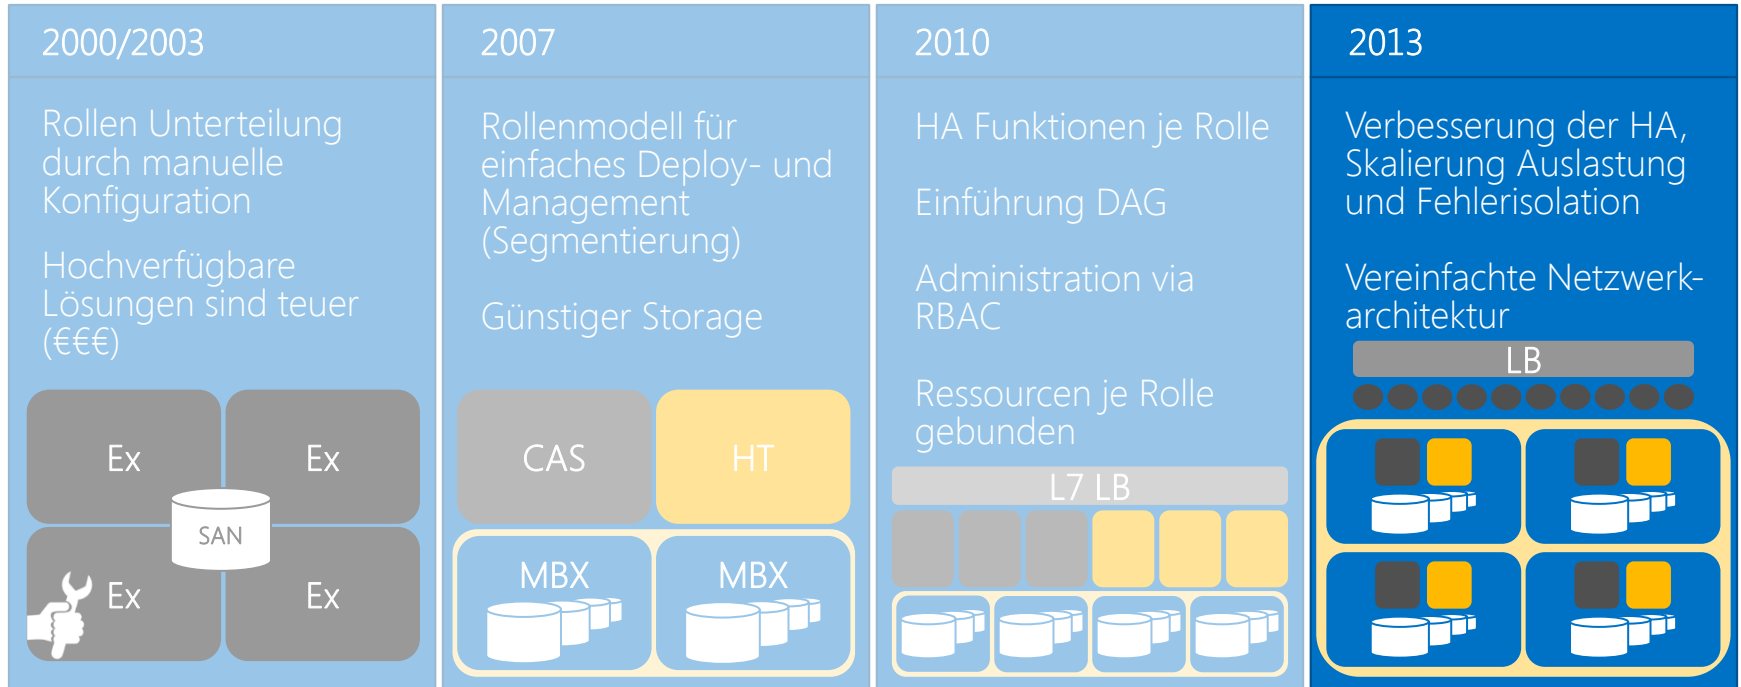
2000/2003

Rollen Unterteilung durch manuelle Konfiguration

Hochverfügbare Lösungen sind teuer (€€€)

Ex

Ex

SAN

Ex

Ex

2007

Rollenmodell für einfaches Deploy- und Management (Segmentierung)

Günstiger Storage

CAS

HT

MBX

MBX

2010

HA Funktionen je Rolle

Einführung DAG

Administration via RBAC

Ressourcen je Rolle gebunden

L7 LB

2013

Verbesserung der HA, Skalierung Auslastung und Fehlerisolation

Vereinfachte Netzwerkarchitektur

LB